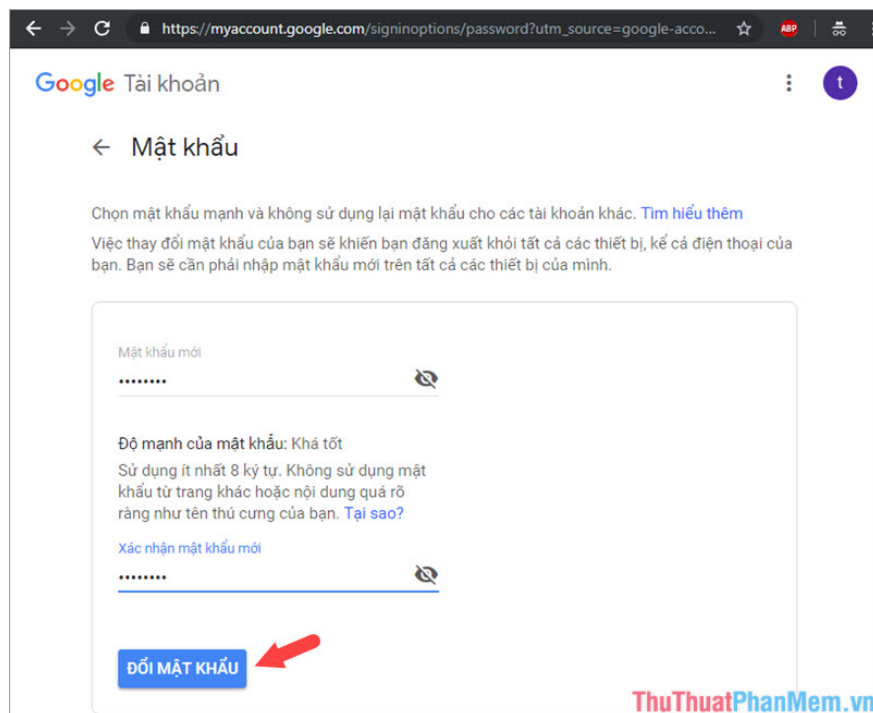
https://myaccount.google.com/signinoptions/password?utm_source=google-acco...

ABP

Google Tài khoản

t

← Mật khẩu

Chọn mật khẩu mạnh và không sử dụng lại mật khẩu cho các tài khoản khác. Tìm hiểu thêm

Việc thay đổi mật khẩu của bạn sẽ khiến bạn đăng xuất khỏi tất cả các thiết bị, kể cả điện thoại của bạn. Bạn sẽ cần phải nhập mật khẩu mới trên tất cả các thiết bị của mình.

Mật khẩu mới

••••••••

Độ mạnh của mật khẩu: Khá tốt

Sử dụng ít nhất 8 ký tự. Không sử dụng mật khẩu từ trang khác hoặc nội dung quá rõ ràng như tên thú cưng của bạn. Tại sao?

Xác nhận mật khẩu mới

••••••••

ĐỔI MẬT KHẨU

ThuThuatPhanMem.vn